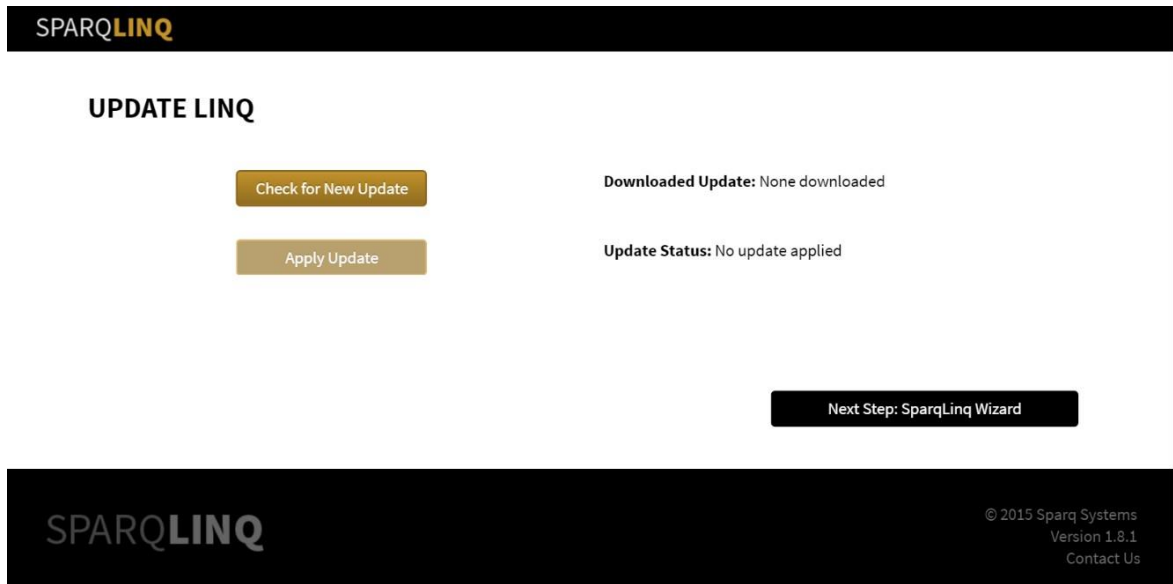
SPARQLINQ

UPDATE LINQ

Check for New Update

Downloaded Update: None downloaded

Apply Update

Update Status: No update applied

Next Step: SparqLinq Wizard

SPARQLINQ

© 2015 Sparq Systems
Version 1.8.1
Contact Us